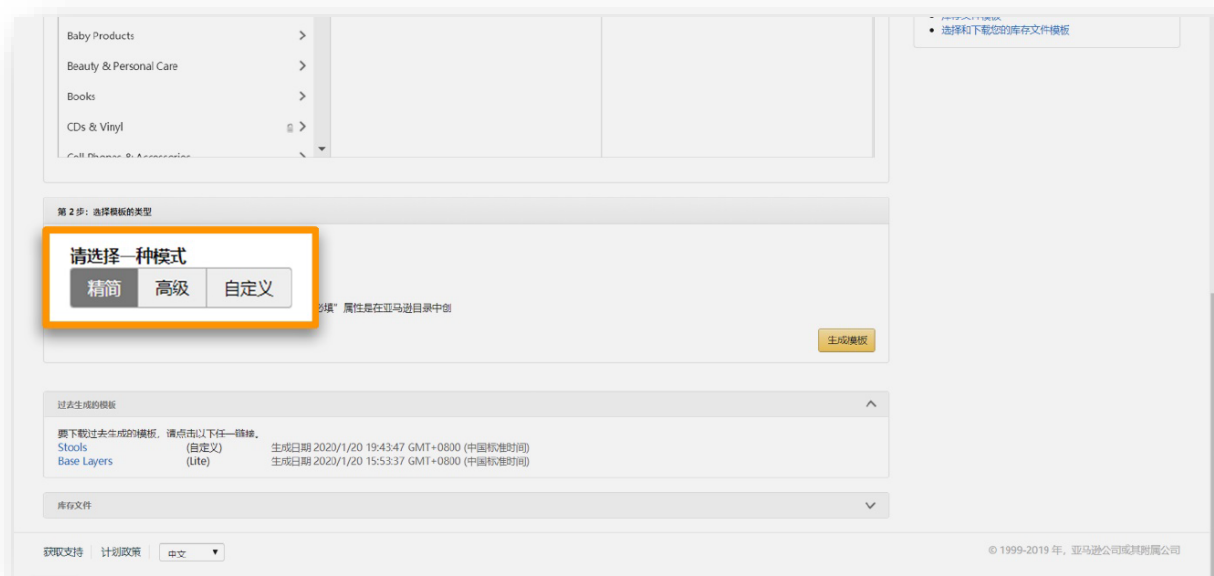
Baby Products
Beauty & Personal Care
Books
CDs & Vinyl
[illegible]

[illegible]
选择和下载您的库存文件模板

第 2 步：选择模板的类型

请选择一种模式
精简 高级 自定义

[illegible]必填”属性是在亚马逊目录中创

生成模板

过去生成的模板

要下载过去生成的模板，请点击以下任一链接。

| Stools | (自定义) | 生成日期 2020/1/20 19:43:47 GMT+0800 (中国标准时间) |
|---|---|---|
| Base Layers | (Lite) | 生成日期 2020/1/20 15:53:37 GMT+0800 (中国标准时间) |

库存文件

获取支持 | 计划政策 | 中文

© 1999-2019 年，亚马逊公司或其附属公司